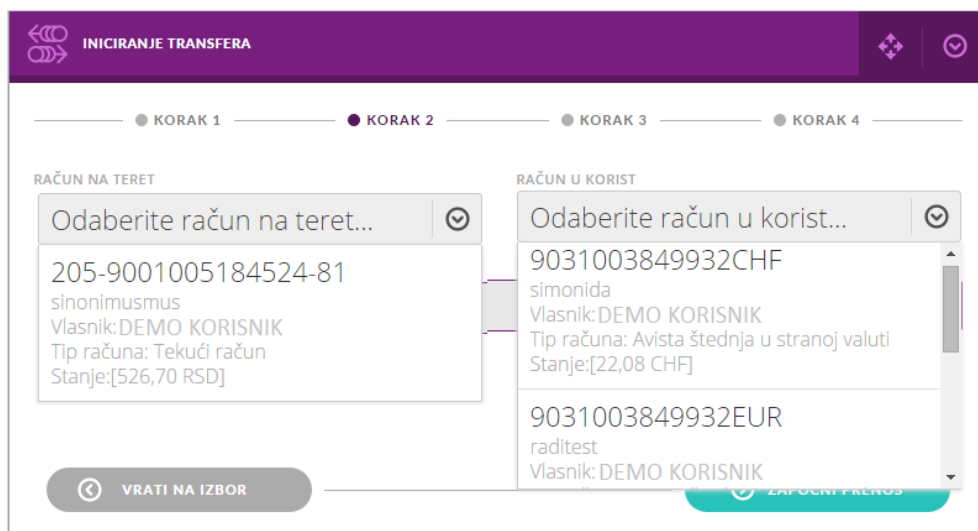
INICIRANJE TRANSFERA

KORAK 1
KORAK 2
KORAK 3
KORAK 4

RAČUN NA TERET
Odaberite račun na teret...
205-9001005184524-81
sinonimusmus
Vlasnik: DEMO KORISNIK
Tip računa: Tekući račun
Stanje:[526,70 RSD]

RAČUN U KORIST
Odaberite račun u korist...
9031003849932CHF
simonida
Vlasnik: DEMO KORISNIK
Tip računa: Avista štednja u stranoj valuti
Stanje:[22,08 CHF]
9031003849932EUR
raditest
Vlasnik: DEMO KORISNIK

VRATI NA IZBOR
ZAPOČNI PRENOS